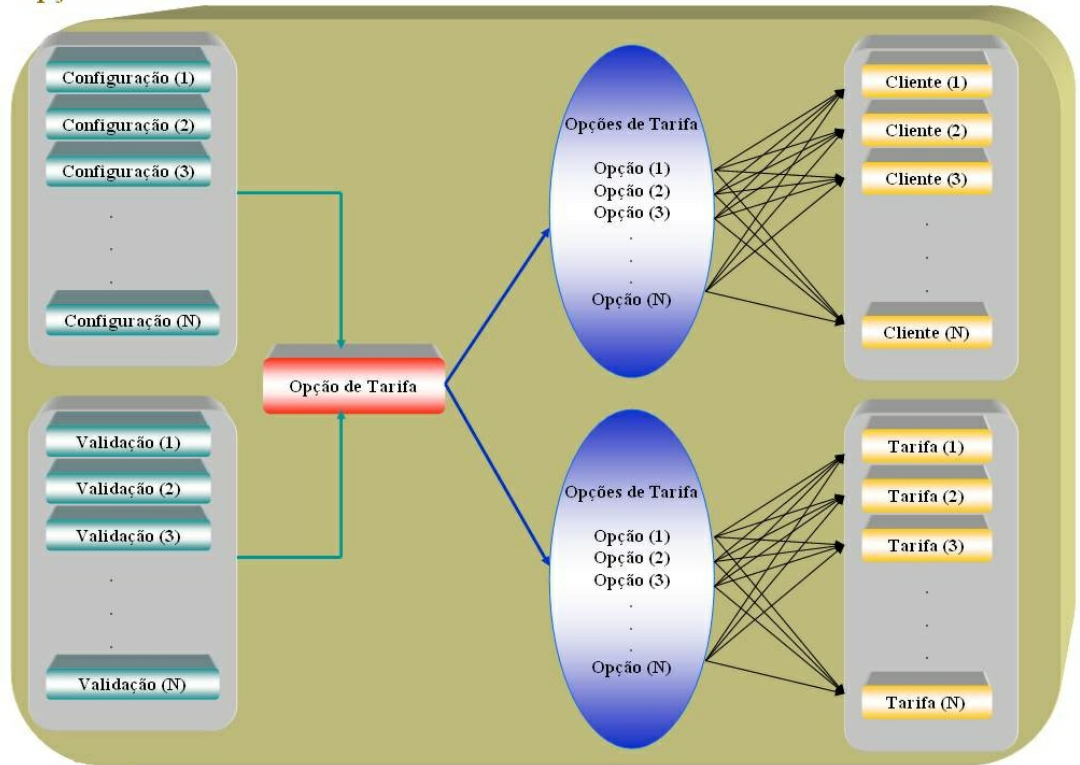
Configuração (1)
Configuração (2)
Configuração (3)
.
.
.
Configuração (N)

Validação (1)
Validação (2)
Validação (3)
.
.
.
Validação (N)

Opção de Tarifa

Opções de Tarifa
Opção (1)
Opção (2)
Opção (3)
.
.
.
Opção (N)

Opções de Tarifa
Opção (1)
Opção (2)
Opção (3)
.
.
.
Opção (N)

Cliente (1)
Cliente (2)
Cliente (3)
.
.
.
Cliente (N)

Tarifa (1)
Tarifa (2)
Tarifa (3)
.
.
.
Tarifa (N)